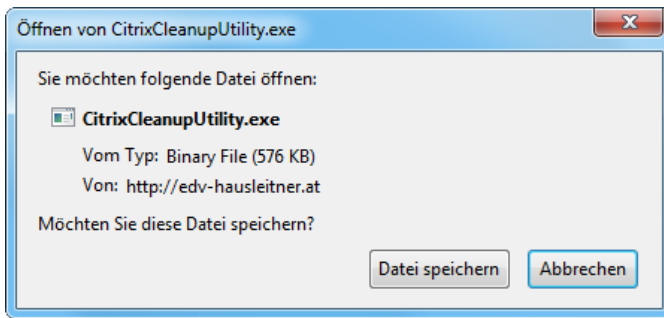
Öffnen von CitrixCleanupUtility.exe

Sie möchten folgende Datei öffnen:

CitrixCleanupUtility.exe

Vom Typ: Binary File (576 KB)

Von: http://edv-hausleitner.at

Möchten Sie diese Datei speichern?

Datei speichern

Abbrechen